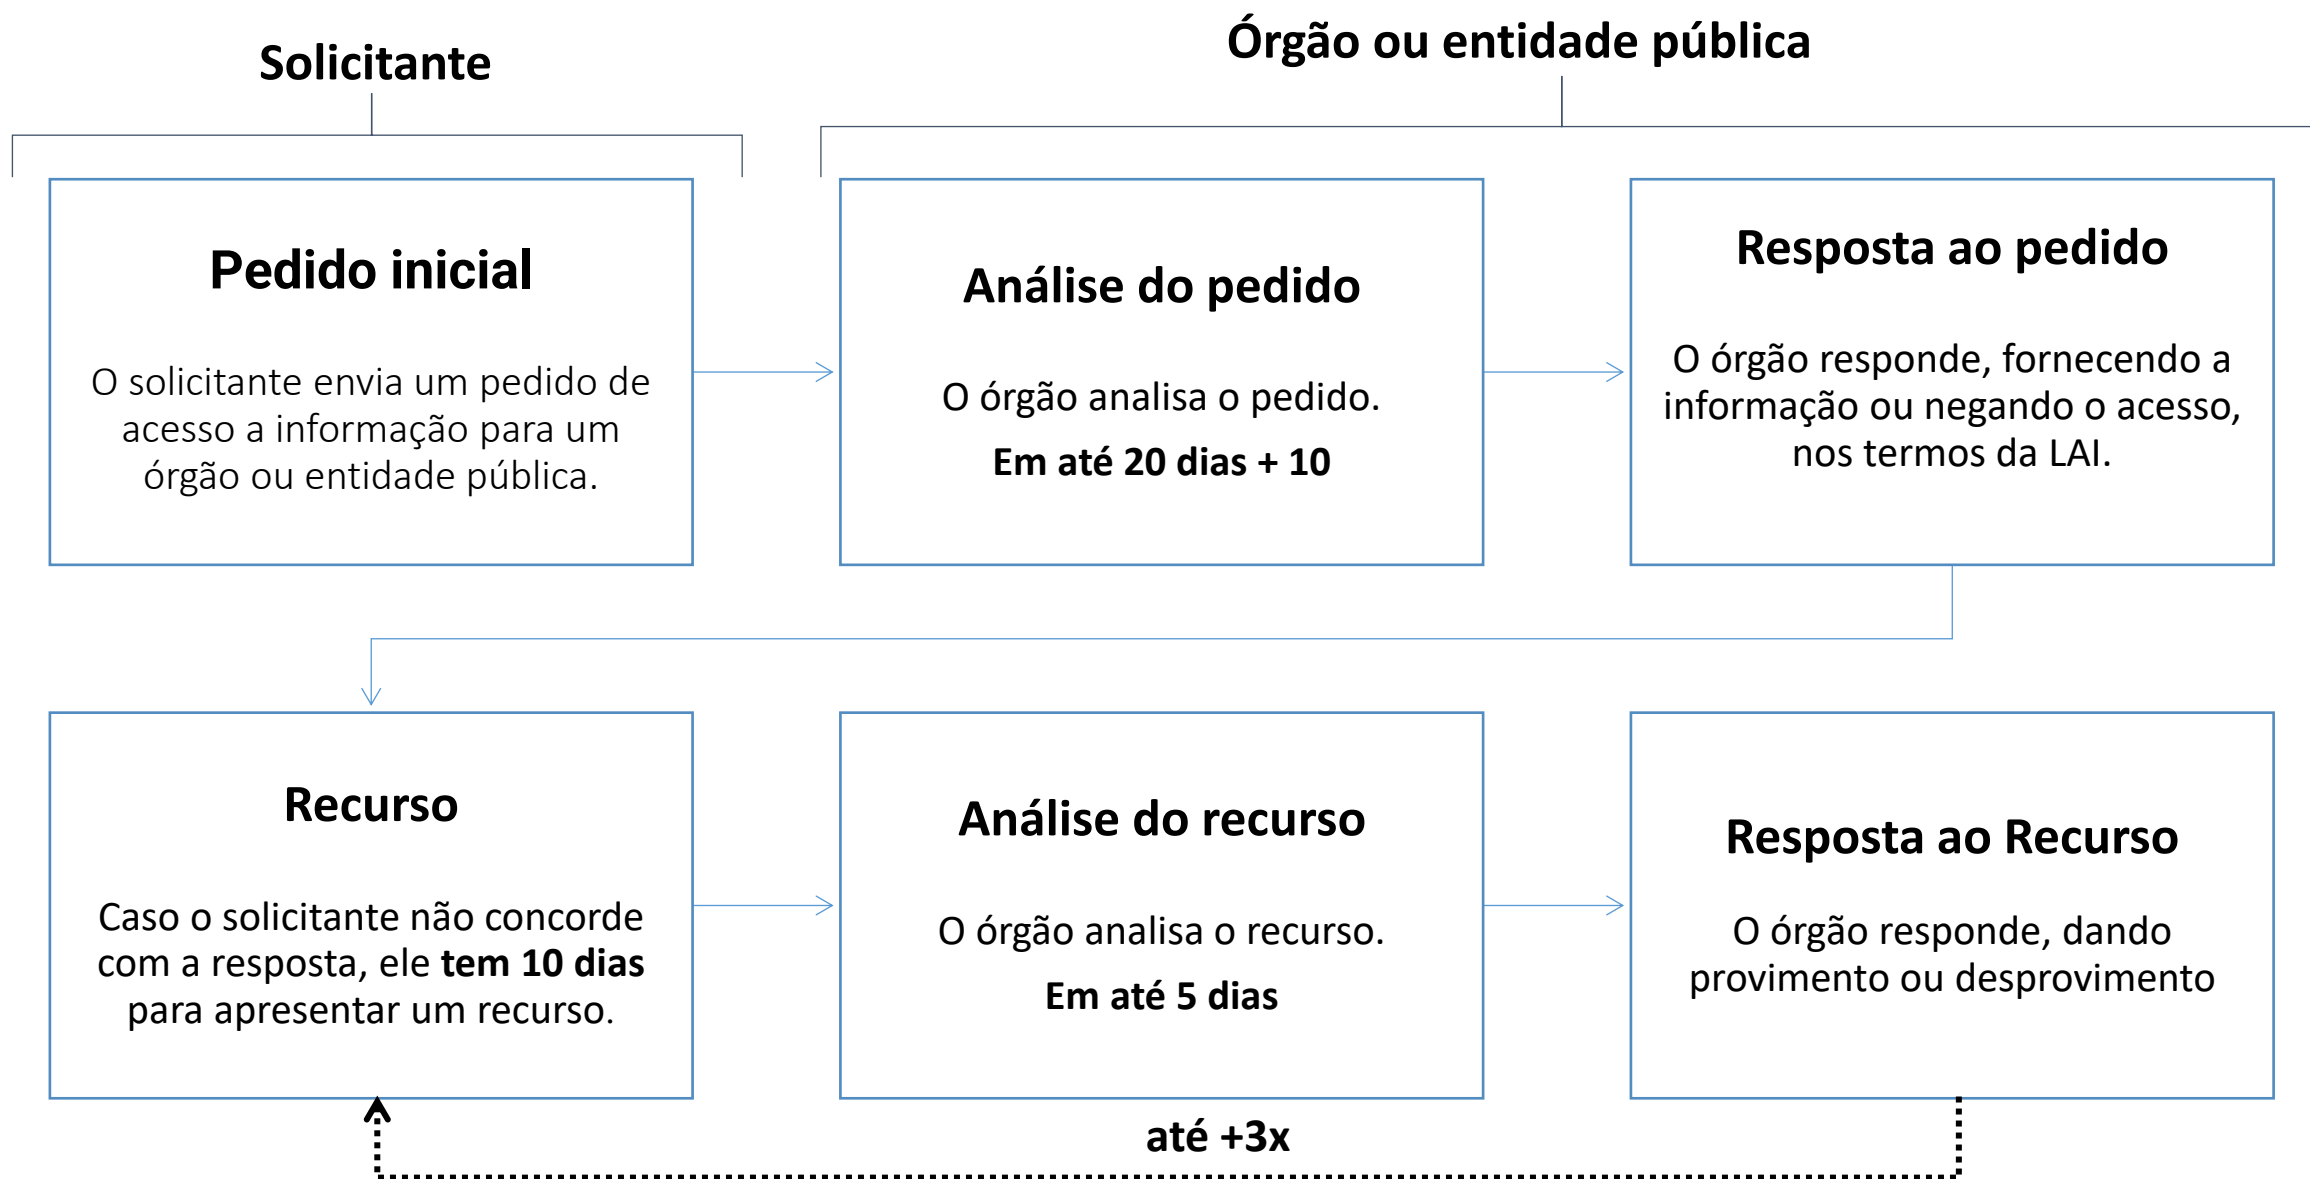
Solicitante

Órgão ou entidade pública

**Pedido inicial**

O solicitante envia um pedido de acesso a informação para um órgão ou entidade pública.

**Análise do pedido**

O órgão analisa o pedido.

**Em até 20 dias + 10**

**Resposta ao pedido**

O órgão responde, fornecendo a informação ou negando o acesso, nos termos da LAI.

**Recurso**

Caso o solicitante não concorde com a resposta, ele **tem 10 dias** para apresentar um recurso.

**Análise do recurso**

O órgão analisa o recurso.

**Em até 5 dias**

**Resposta ao Recurso**

O órgão responde, dando provimento ou desprovimento

**até +3x**